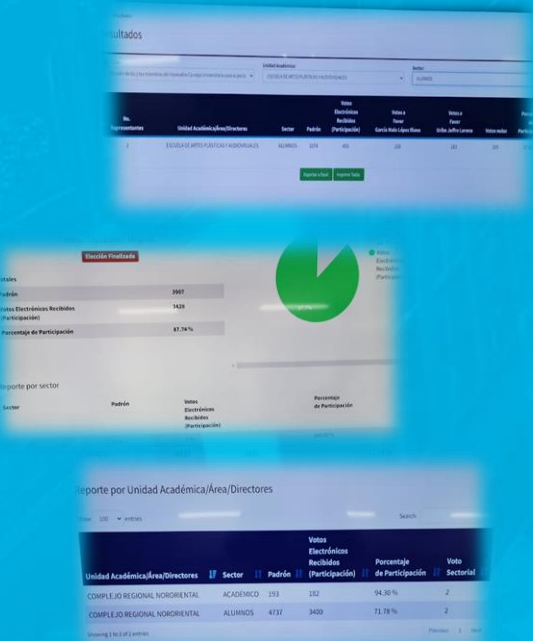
ultados

Unidad Académica
ESCUELA DE ARTES PLÁSTICAS Y AUDIOVISUALES
Sector
ALUMNOS

| No. Representantes | Unidad Académica/Área/Directores | Sector | Padrón | Votos Electrónicos Recibidos (Participación) | Votos a Favor García Walo López Rione | Votos a Favor UriBe Jeffre Lorena | Votos nulos | Porc |
|---|---|---|---|---|---|---|---|---|
| 1 | ESCUELA DE ARTES PLÁSTICAS Y AUDIOVISUALES | ALUMNOS | 1074 | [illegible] | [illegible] | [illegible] | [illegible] | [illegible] |

Exportar a Excel Imprimir Tabla

Elección Finalizada

otales

| Padrón | 3907 |
|---|---|
| Votos Electrónicos Recibidos (Participación) | 3420 |
| Porcentaje de Participación | 87.74 % |

eporte por sector

| Sector | Padrón | Votos Electrónicos Recibidos (Participación) | Porcentaje de Participación |
|---|---|---|---|

Reporte por Unidad Académica/Área/Directores

Show 100 entries
Search:

| Unidad Académica/Área/Directores | Sector | Padrón | Votos Electrónicos Recibidos (Participación) | Porcentaje de Participación | Voto Sectorial |
|---|---|---|---|---|---|
| COMPLEJO REGIONAL NORORIENTAL | ACADÉMICO | 193 | 182 | 94.30 % | 2 |
| COMPLEJO REGIONAL NORORIENTAL | ALUMNOS | 4737 | 3400 | 71.78 % | 2 |

Showing 1 to 2 of 2 entries
Previous 1 Next